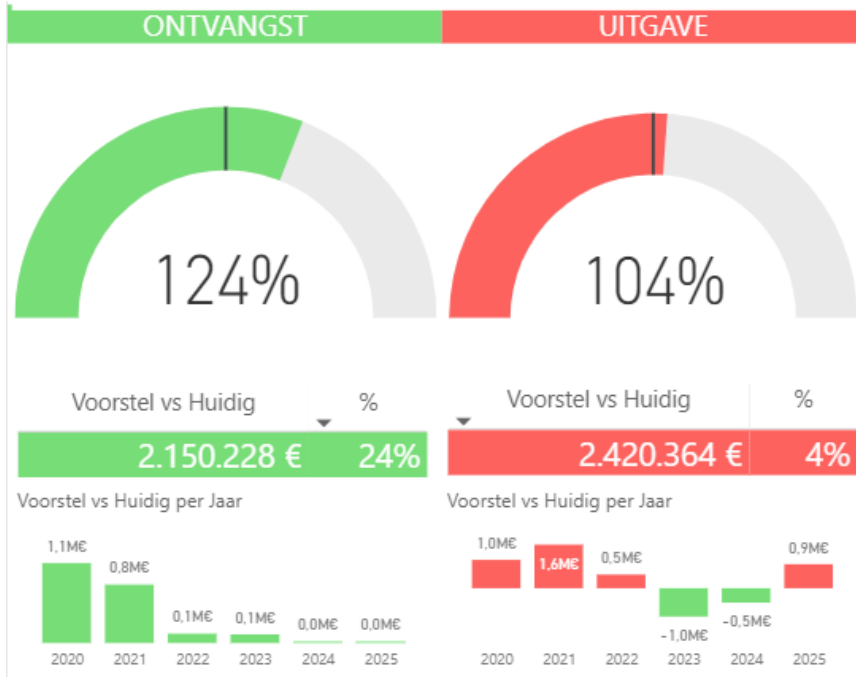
ONTVANGST

124%

Voorstel vs Huidig | %
2.150.228 € | 24%

Voorstel vs Huidig per Jaar

1,1M€ 0,8M€ 0,1M€ 0,1M€ 0,0M€ 0,0M€

2020 2021 2022 2023 2024 2025

UITGAVE

104%

Voorstel vs Huidig | %
2.420.364 € | 4%

Voorstel vs Huidig per Jaar

1,0M€ 1,6M€ 0,5M€ -1,0M€ -0,5M€ 0,9M€

2020 2021 2022 2023 2024 2025